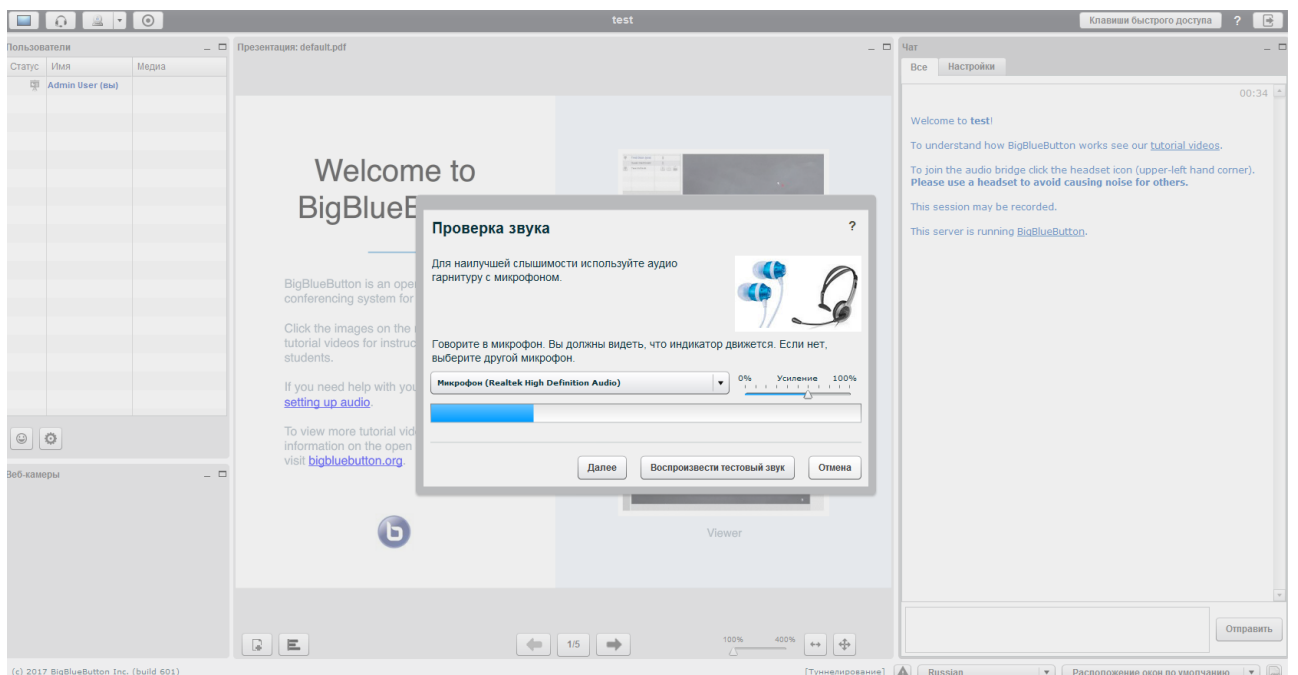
test

Клавиши быстрого доступа ?

Пользователи

| Статус | Имя | Медиа |
|---|---|---|
| | Admin User (вы) | |

Веб-камеры

Презентация: default.pdf

Welcome to BigBlueB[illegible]

BigBlueButton is an ope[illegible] conferencing system for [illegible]

Click the images on the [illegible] tutorial videos for instruc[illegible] students.

If you need help with you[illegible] setting up audio.

To view more tutorial vid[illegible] information on the open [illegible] visit bigbluebutton.org.

Viewer

Проверка звука ?

Для наилучшей слышимости используйте аудио гарнитуру с микрофоном.

Говорите в микрофон. Вы должны видеть, что индикатор движется. Если нет, выберите другой микрофон.

Микрофон (Realtek High Definition Audio)

0% Усиление 100%

Далее Воспроизвести тестовый звук Отмена

1/5

100% 400%

Чат

Все Настройки

00:34

Welcome to test!

To understand how BigBlueButton works see our tutorial videos.

To join the audio bridge click the headset icon (upper-left hand corner). Please use a headset to avoid causing noise for others.

This session may be recorded.

This server is running BigBlueButton.

Отправить

(c) 2017 BigBlueButton Inc. (build 601)

[Туннелирование] Russian Расположение окон по умолчанию